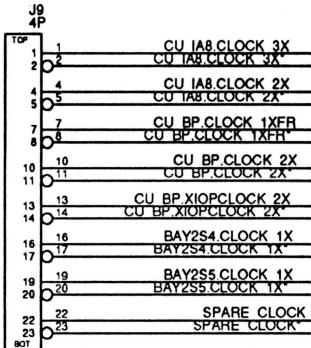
J9
4P

TOP

1 1 CU IA8.CLOCK 3X
2 2 CU IA8.CLOCK 3X*

4 4 CU IA8.CLOCK 2X
5 5 CU IA8.CLOCK 2X*

7 7 CU BP.CLOCK 1XFR
8 8 CU BP.CLOCK 1XFR*

10 10 CU BP.CLOCK 2X
11 11 CU BP.CLOCK 2X*

13 13 CU BP.XIOPCLOCK 2X
14 14 CU BP.XIOPCLOCK 2X*

16 16 BAY2S4.CLOCK 1X
17 17 BAY2S4.CLOCK 1X*

19 19 BAY2S5.CLOCK 1X
20 20 BAY2S5.CLOCK 1X*

22 22 SPARE CLOCK
23 23 SPARE CLOCK*

BOT